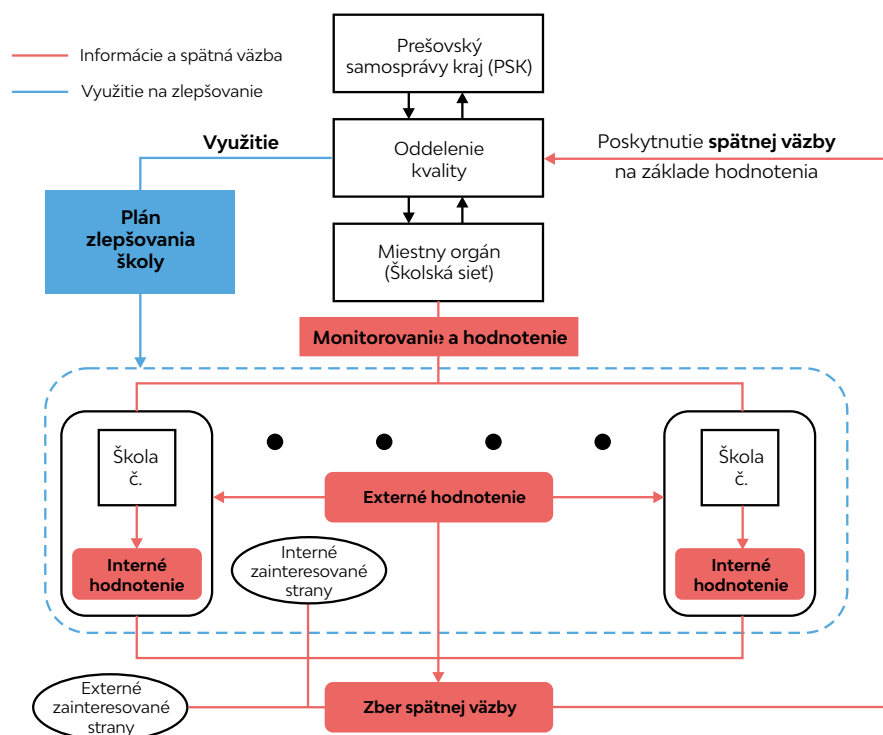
Informácie a spätná väzba

Využitie na zlepšovanie

Prešovský samosprávy kraj (PSK)

Využitie

Oddelenie kvality

Poskytnutie **spätnej väzby** na základe hodnotenia

Plán zlepšovania školy

Miestny orgán (Školská sieť)

Monitorovanie a hodnotenie

Škola č.

Škola č.

Externé hodnotenie

Interné hodnotenie

Interné zainteresované strany

Interné hodnotenie

Externé zainteresované strany

Zber spätnej väzby